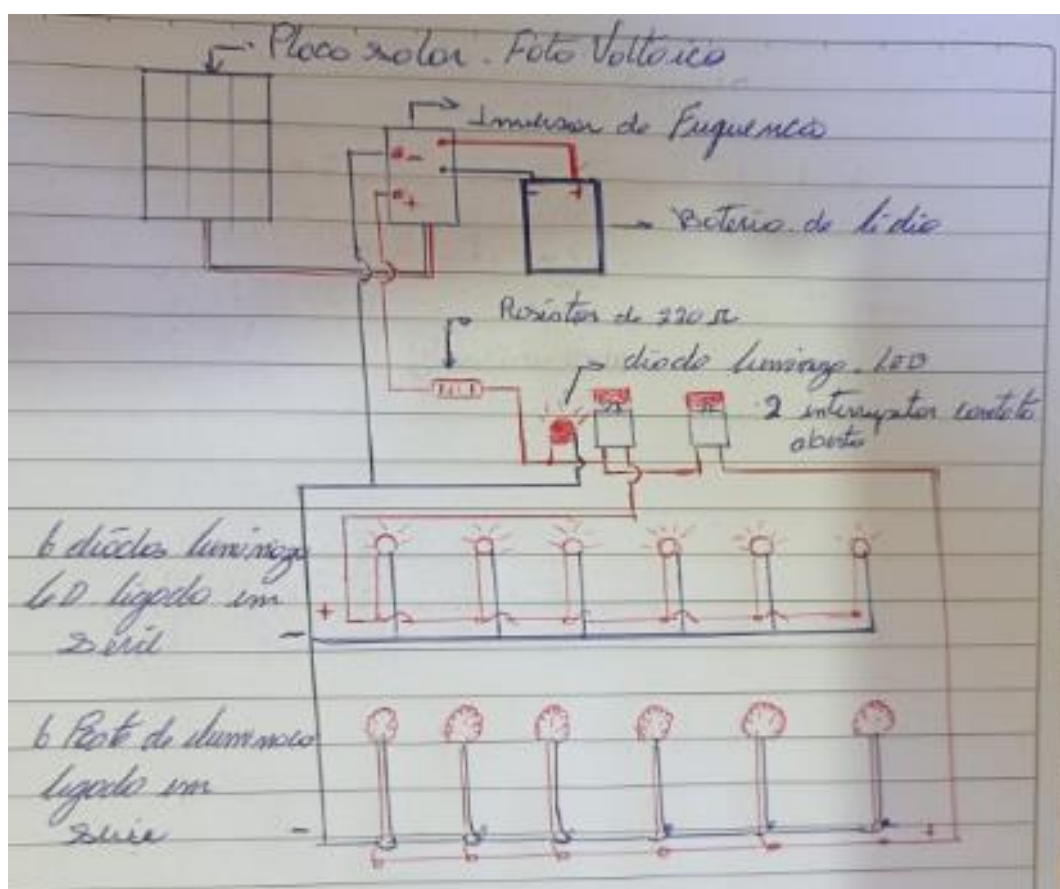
Placa solar . Foto Voltaico

Inversor de Frequencia

Bateria de lítio

Resistor de 220 Ω

diodo luminoso LED

2 interruptor contato aberto

6 diodos luminoso LD ligado em Série

+

−

6 Poste de iluminação ligado em Série

−

+